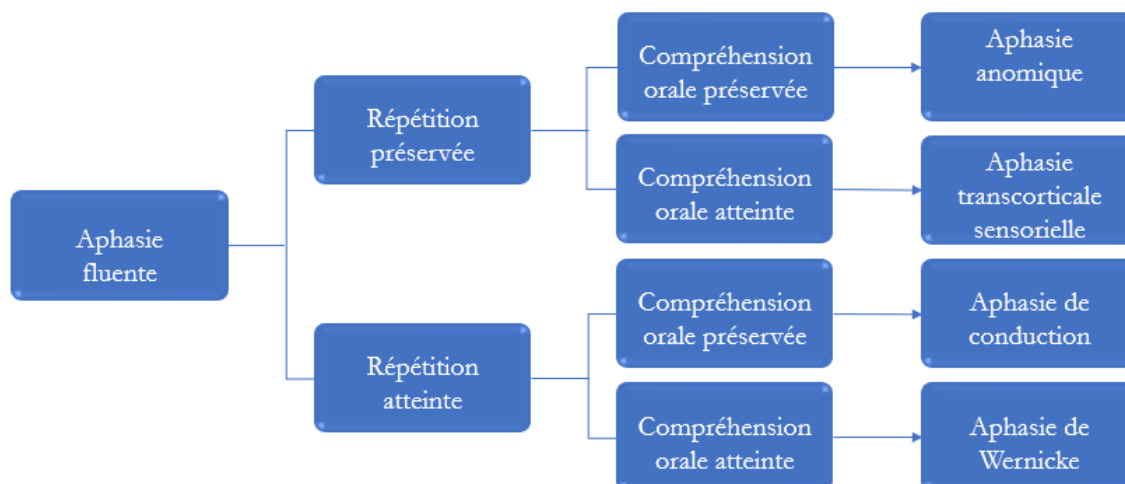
Aphasie fluente

Répétition préservée

Compréhension orale préservée

Aphasie anomique

Compréhension orale atteinte

Aphasie transcorticale sensorielle

Répétition atteinte

Compréhension orale préservée

Aphasie de conduction

Compréhension orale atteinte

Aphasie de Wernicke